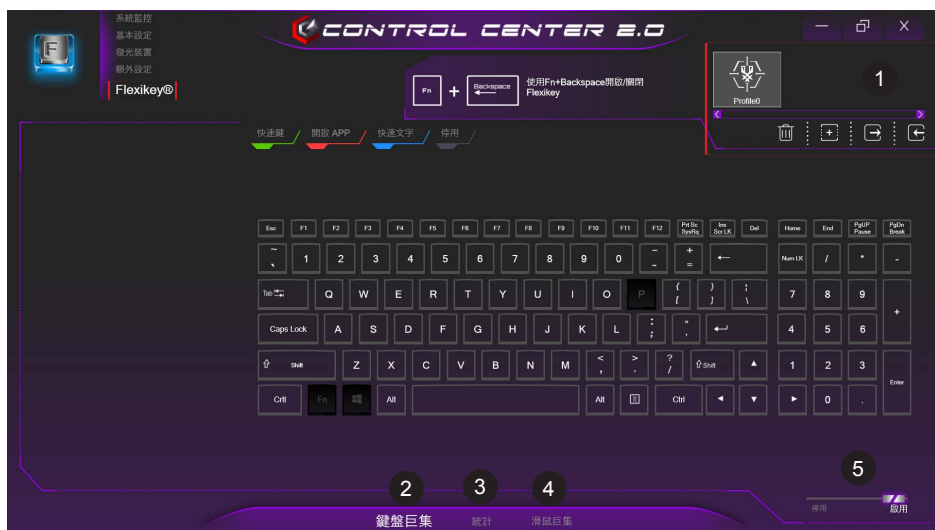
系統監控
基本設定
發光裝置
額外設定
Flexikey®

CONTROL CENTER 2.0

Fn + Backspace
使用Fn+Backspace開啟/關閉 Flexikey

Profile0

1

快速鍵 開啟 APP 快速文字 停用

Esc F1 F2 F3 F4 F5 F6 F7 F8 F9 F10 F11 F12 Prt Sc SysRq Ins Scr LK Del Home End PgUp Pause PgDn Break

~ ` 1 2 3 4 5 6 7 8 9 0 _ - + = ← Num LK / * -

Tab Q W E R T Y U I O P { [ } ] | \ 7 8 9 +

Caps Lock A S D F G H J K L : ; " ' ↵ 4 5 6

⇧ Shift Z X C V B N M < , > . ? / ⇧Shift ▲ 1 2 3 Enter

Ctrl Fn Alt Alt Ctrl ◄ ▼ ► 0 .

5

停用 啟用

2 3 4

鍵盤巨集 統計 滑鼠巨集